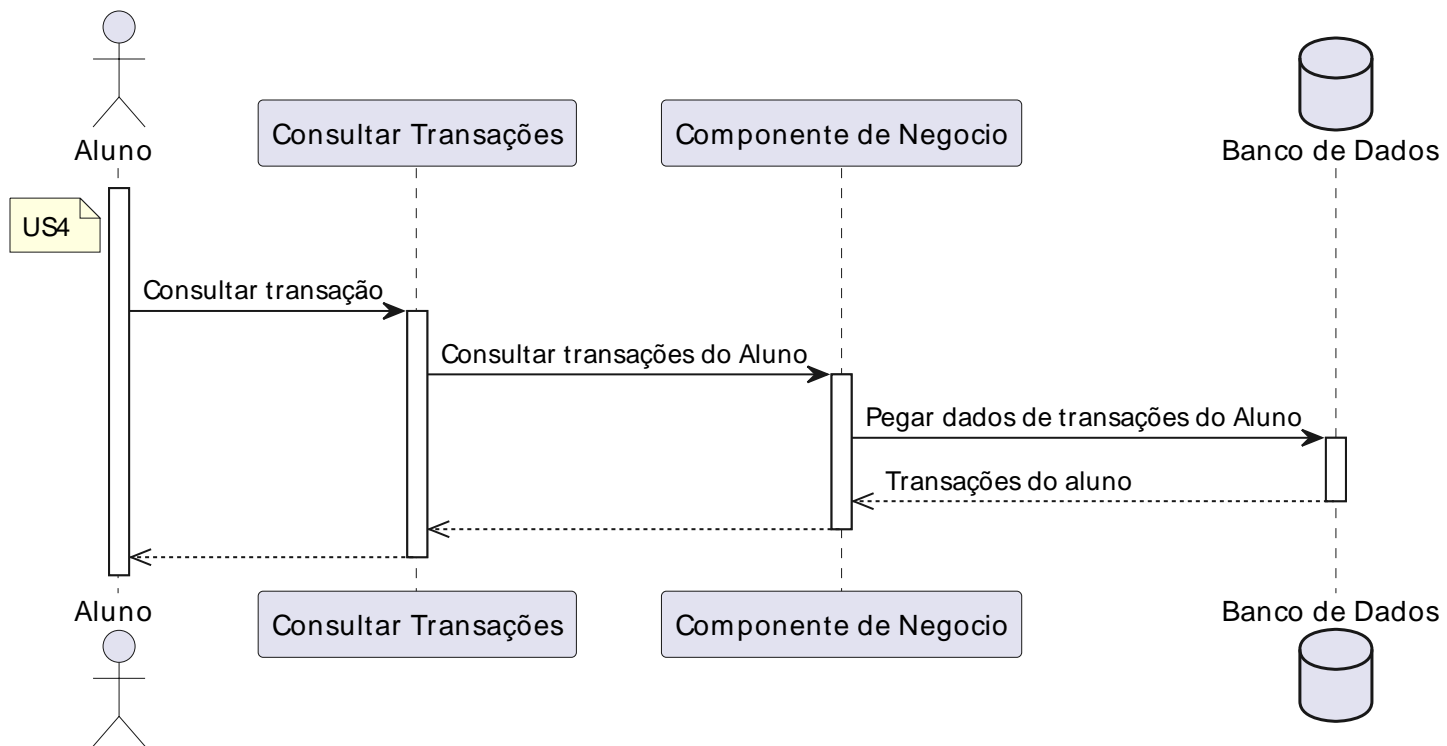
Aluno

Consultar Transações

Componente de Negocio

Banco de Dados

US4

Consultar transação

Consultar transações do Aluno

Pegar dados de transações do Aluno

Transações do aluno

Aluno

Consultar Transações

Componente de Negocio

Banco de Dados